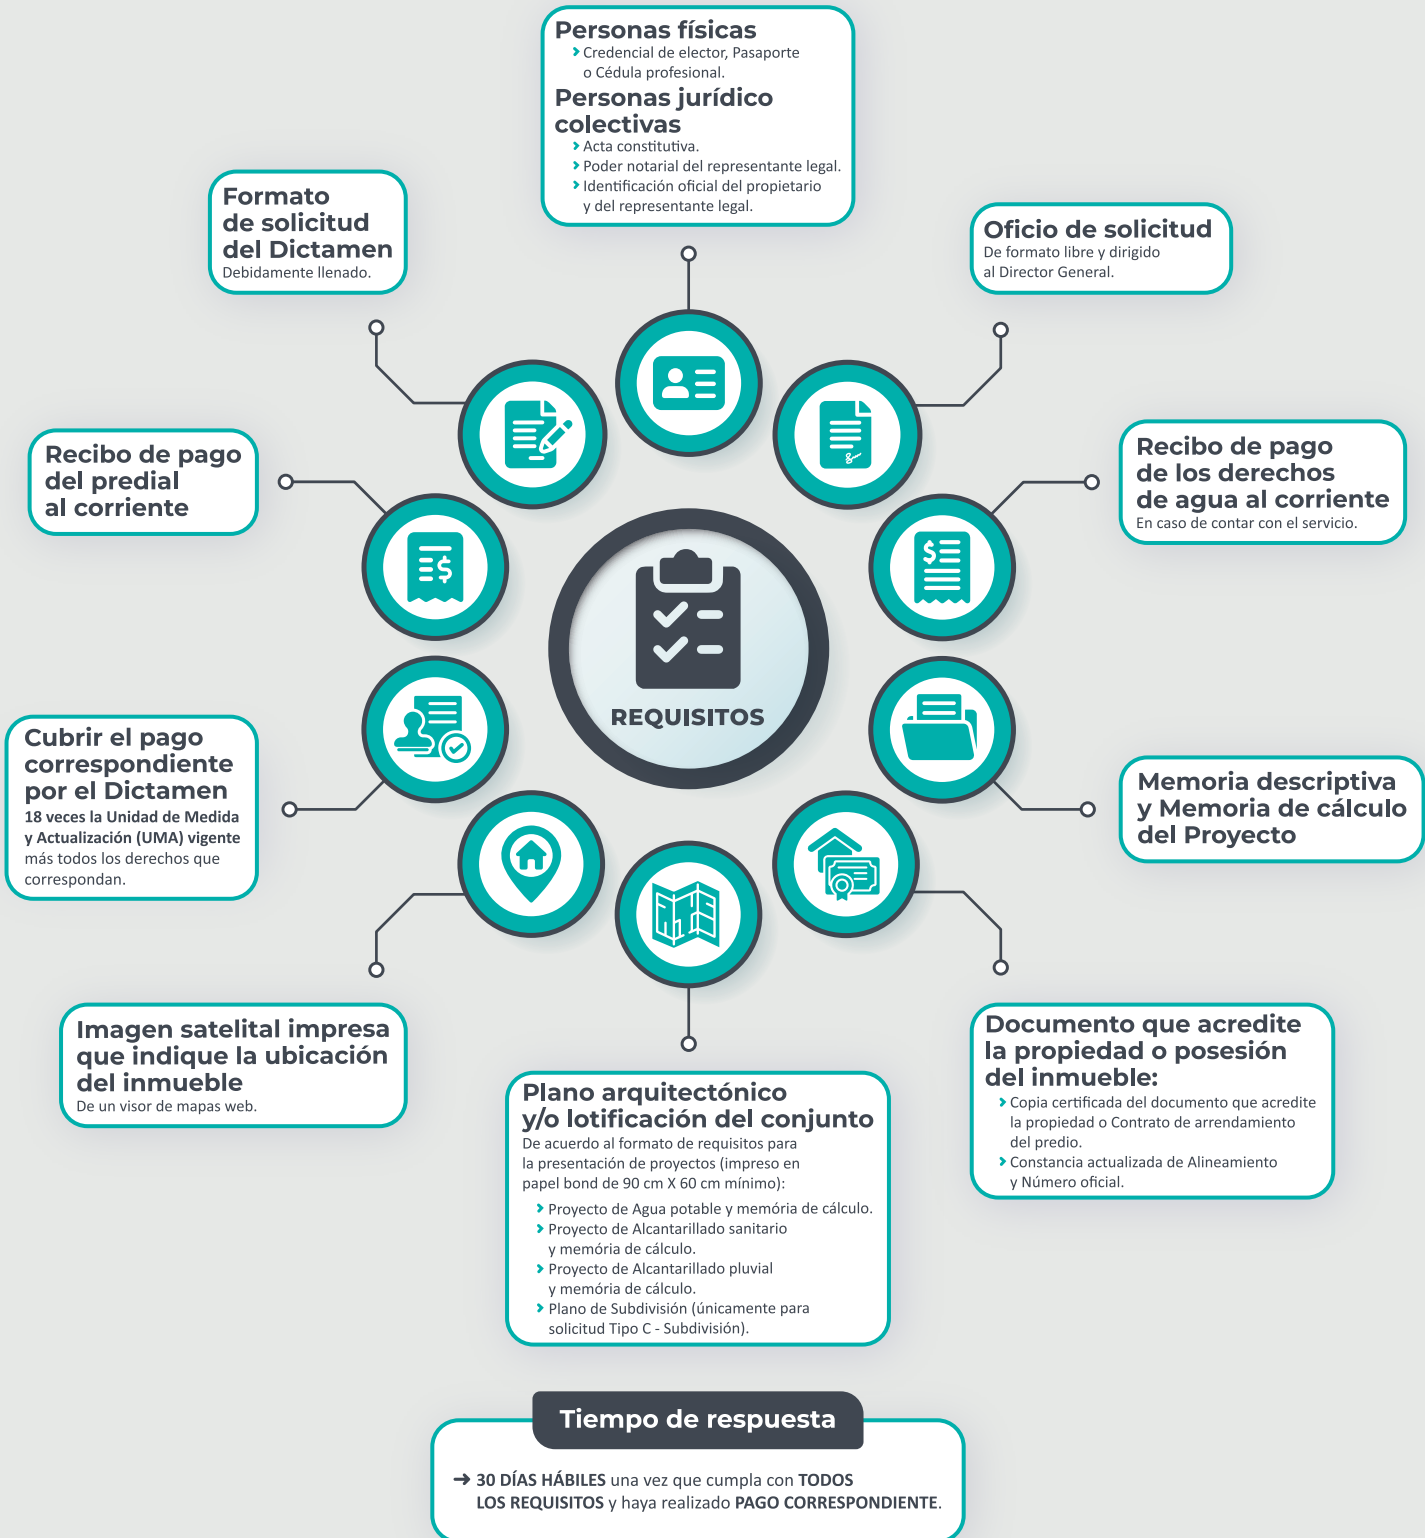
Personas físicas
› Credencial de elector, Pasaporte o Cédula profesional.

Personas jurídico colectivas
› Acta constitutiva.
› Poder notarial del representante legal.
› Identificación oficial del propietario y del representante legal.

Formato de solicitud del Dictamen
Debidamente llenado.

Oficio de solicitud
De formato libre y dirigido al Director General.

Recibo de pago del predial al corriente

Recibo de pago de los derechos de agua al corriente
En caso de contar con el servicio.

REQUISITOS

Cubrir el pago correspondiente por el Dictamen
18 veces la Unidad de Medida y Actualización (UMA) vigente más todos los derechos que correspondan.

Memoria descriptiva y Memoria de cálculo del Proyecto

Imagen satelital impresa que indique la ubicación del inmueble
De un visor de mapas web.

Documento que acredite la propiedad o posesión del inmueble:
› Copia certificada del documento que acredite la propiedad o Contrato de arrendamiento del predio.
› Constancia actualizada de Alineamiento y Número oficial.

Plano arquitectónico y/o lotificación del conjunto
De acuerdo al formato de requisitos para la presentación de proyectos (impreso en papel bond de 90 cm X 60 cm mínimo):
› Proyecto de Agua potable y memória de cálculo.
› Proyecto de Alcantarillado sanitario y memória de cálculo.
› Proyecto de Alcantarillado pluvial y memória de cálculo.
› Plano de Subdivisión (únicamente para solicitud Tipo C - Subdivisión).

Tiempo de respuesta
→ 30 DÍAS HÁBILES una vez que cumpla con TODOS LOS REQUISITOS y haya realizado PAGO CORRESPONDIENTE.